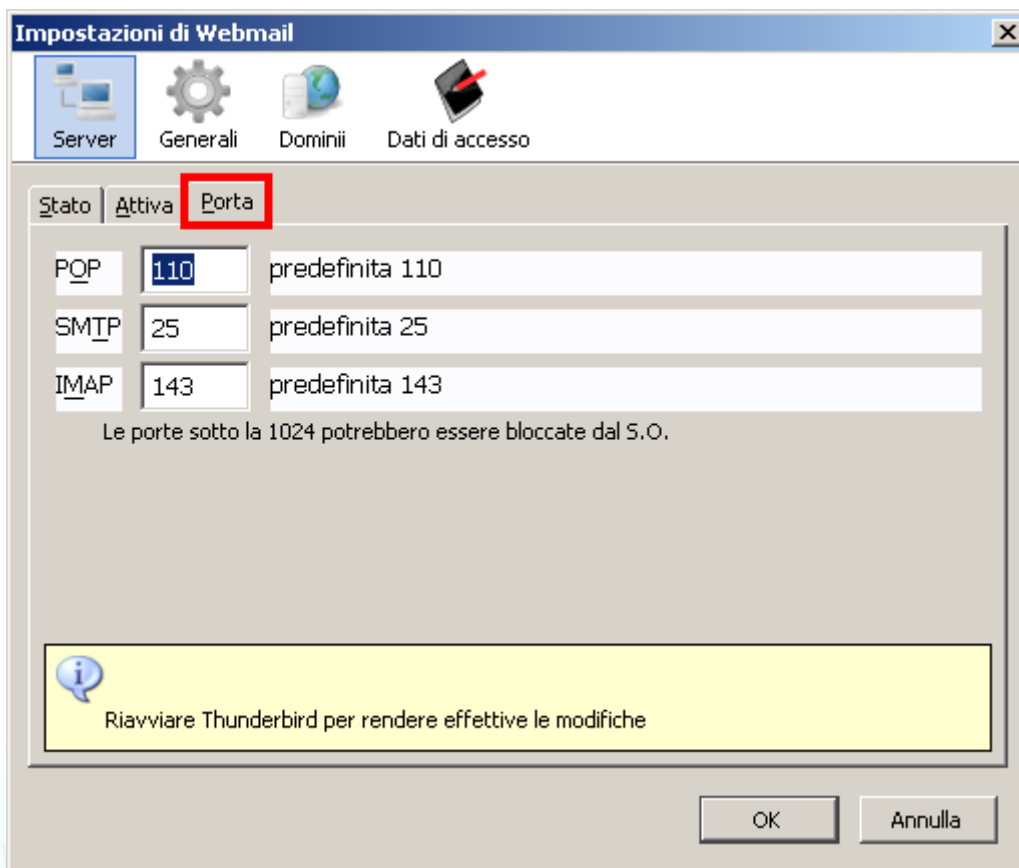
Impostazioni di Webmail

Server
Generali
Domini
Dati di accesso

Stato
Attiva
Porta

POP 110 predefinita 110
SMTP 25 predefinita 25
IMAP 143 predefinita 143

Le porte sotto la 1024 potrebbero essere bloccate dal S.O.

Riavviare Thunderbird per rendere effettive le modifiche

OK
Annulla